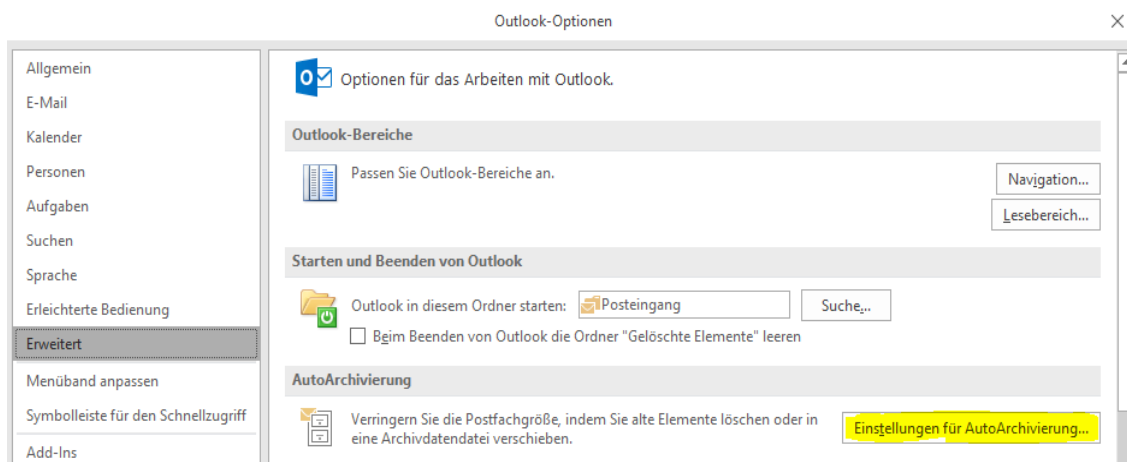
Outlook-Optionen

Allgemein
E-Mail
Kalender
Personen
Aufgaben
Suchen
Sprache
Erleichterte Bedienung
Erweitert
Menüband anpassen
Symbolleiste für den Schnellzugriff
Add-Ins

Optionen für das Arbeiten mit Outlook.

Outlook-Bereiche

Passen Sie Outlook-Bereiche an.

Navigation...

Lesebereich...

Starten und Beenden von Outlook

Outlook in diesem Ordner starten: Posteingang

Suche...

Beim Beenden von Outlook die Ordner "Gelöschte Elemente" leeren

AutoArchivierung

Verringern Sie die Postfachgröße, indem Sie alte Elemente löschen oder in eine Archivdatendatei verschieben.

Einstellungen für AutoArchivierung...